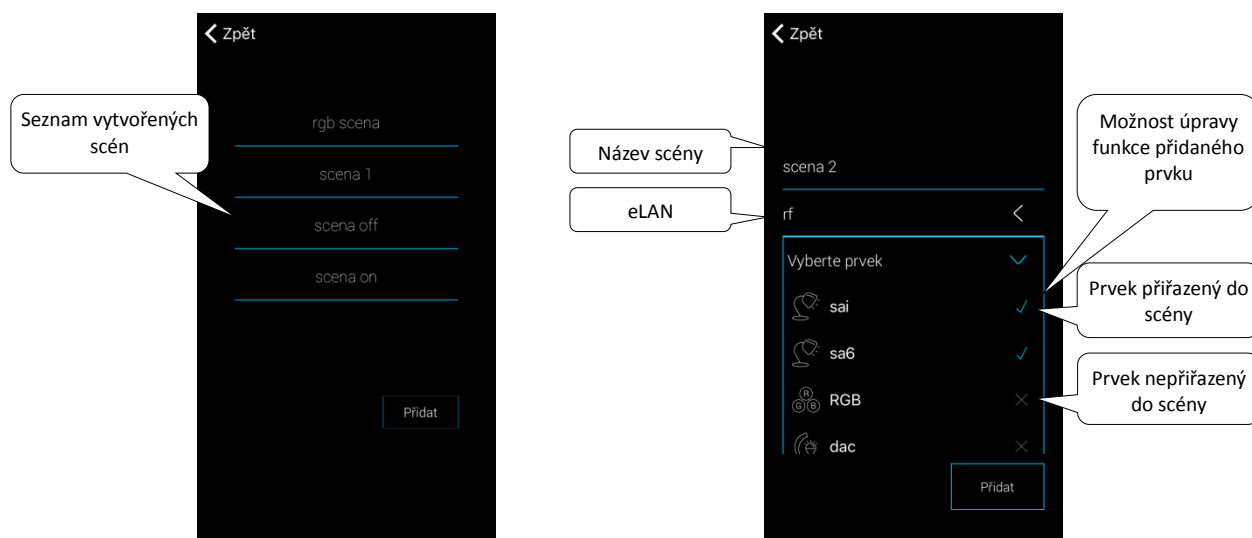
Zpět

Seznam vytvořených scén

rgb scena

scena 1

scena off

scena on

Přidat

Zpět

Název scény

scena 2

eLAN

rf

Možnost úpravy funkce přidaného prvku

Vyberte prvek

sai

Prvek přiřazený do scény

sa6

RGB

Prvek nepřiřazený do scény

dac

Přidat